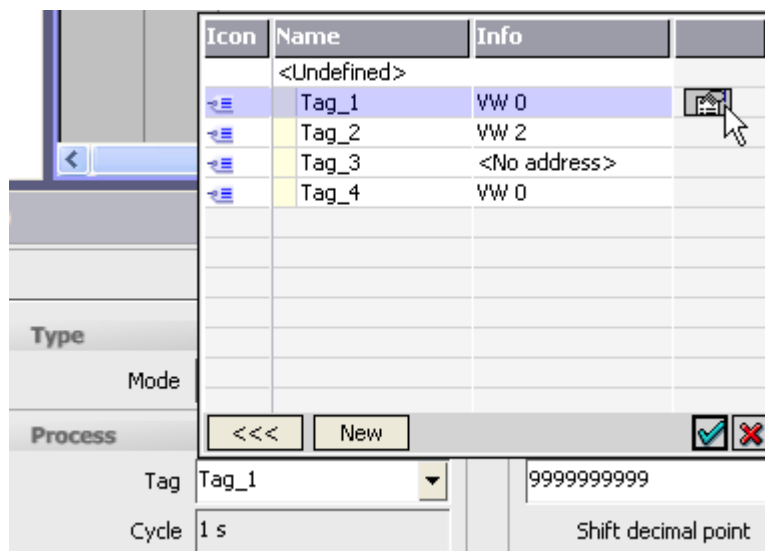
| Icon | Name | Info |
|---|---|---|
| | <Undefined> | |
| | Tag_1 | VW 0 |
| | Tag_2 | VW 2 |
| | Tag_3 | <No address> |
| | Tag_4 | VW 0 |

<<< New

Type

Mode

Process

Tag Tag_1

Cycle 1 s

9999999999

Shift decimal point